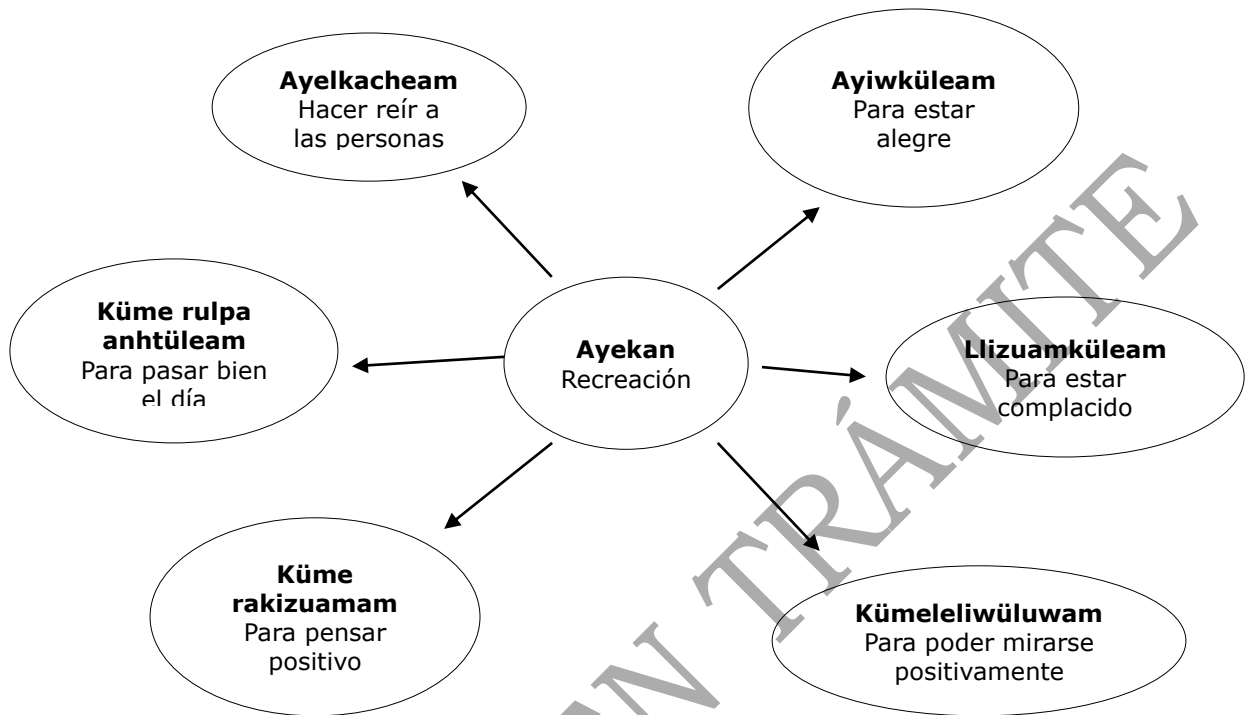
**Ayelkacheam**
Hacer reír a las personas

**Ayiwküleam**
Para estar alegre

**Küme rulpa anhtüleam**
Para pasar bien el día

**Ayekan**
Recreación

**Llizuamküleam**
Para estar complacido

**Küme rakizuamam**
Para pensar positivo

**Kümeleliwüluwam**
Para poder mirarse positivamente

EN TRÁMITE